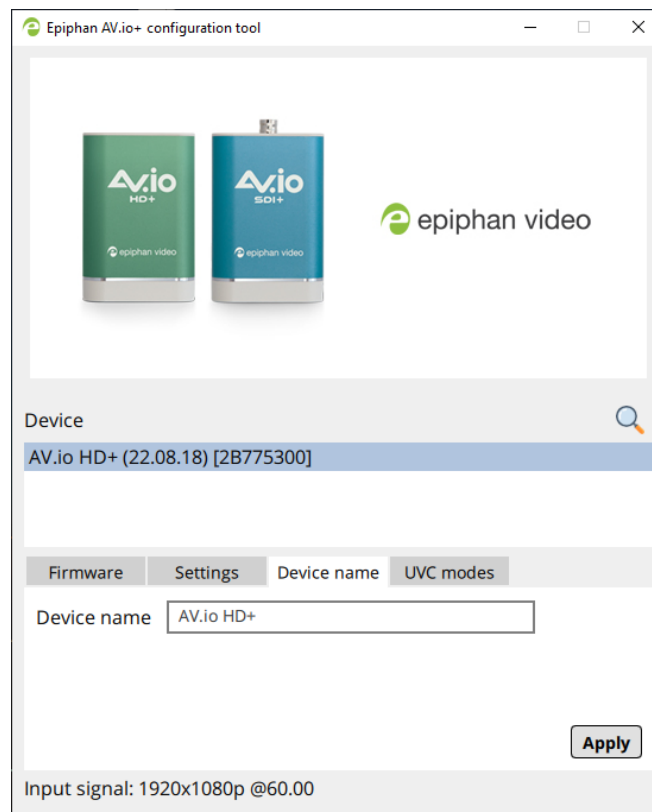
Epiphan AV.io+ configuration tool

AV.io
HD+
epiphan video

AV.io
SDI+
epiphan video

epiphan video

Device

AV.io HD+ (22.08.18) [2B775300]

Firmware | Settings | Device name | UVC modes

Device name AV.io HD+

Apply

Input signal: 1920x1080p @60.00